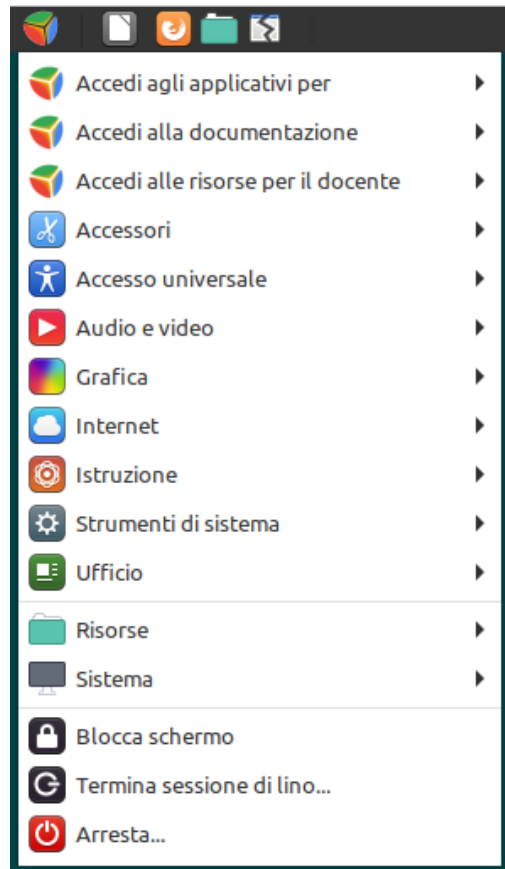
Accedi agli applicativi per
Accedi alla documentazione
Accedi alle risorse per il docente
Accessori
Accesso universale
Audio e video
Grafica
Internet
Istruzione
Strumenti di sistema
Ufficio
Risorse
Sistema
Blocca schermo
Termina sessione di lino...
Arresta...